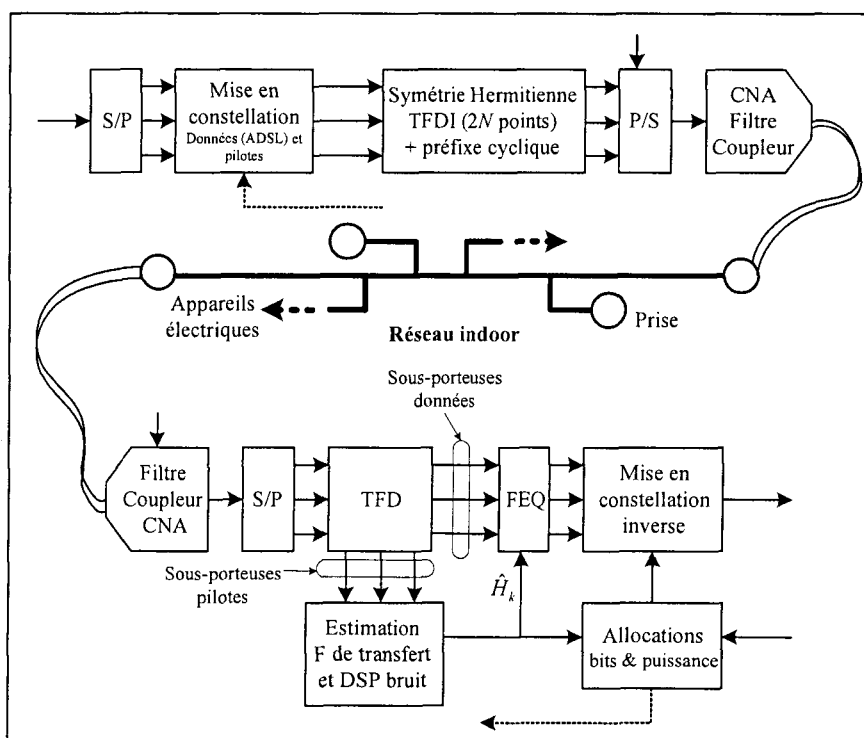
S/P

Mise en constellation
Données (ADSL) et pilotes

Symétrie Hermitienne
TFDI (2$N$ points)
+ préfixe cyclique

P/S

CNA
Filtre
Coupleur

Appareils électriques

Réseau indoor

Prise

Sous-porteuses données

Filtre
Coupleur
CNA

S/P

TFD

FEQ

Mise en constellation inverse

Sous-porteuses pilotes

$\hat{H}_k$

Estimation
F de transfert
et DSP bruit

Allocations
bits & puissance